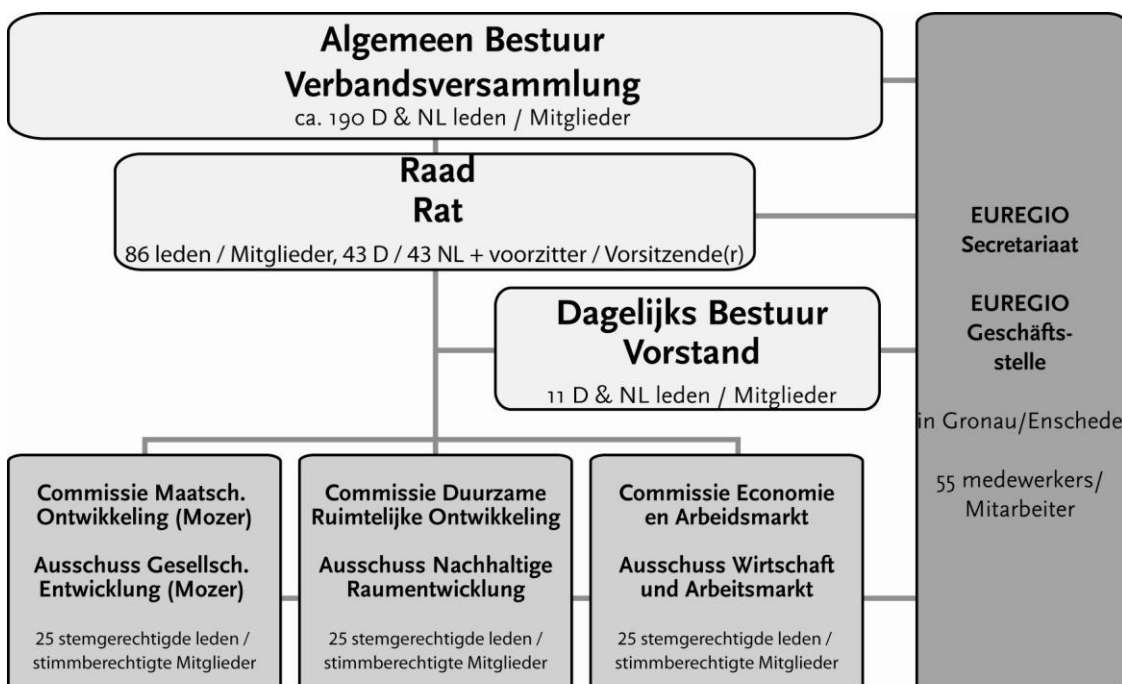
Algemeen Bestuur
Verbandsversammlung
ca. 190 D & NL leden / Mitglieder

Raad
Rat
86 leden / Mitglieder, 43 D / 43 NL + voorzitter / Vorsitzende(r)

Dagelijks Bestuur
Vorstand
11 D & NL leden / Mitglieder

EUREGIO
Secretariaat

EUREGIO
Geschäftsstelle

in Gronau/Enschede

55 medewerkers/
Mitarbeiter

Commissie Maatsch. Ontwikkeling (Mozer)

Ausschuss Gesellsch. Entwicklung (Mozer)

25 stemgerechtigde leden / stimmberechtigte Mitglieder

Commissie Duurzame Ruimtelijke Ontwikkeling

Ausschuss Nachhaltige Raumentwicklung

25 stemgerechtigde leden / stimmberechtigte Mitglieder

Commissie Economie en Arbeidsmarkt

Ausschuss Wirtschaft und Arbeitsmarkt

25 stemgerechtigde leden / stimmberechtigte Mitglieder